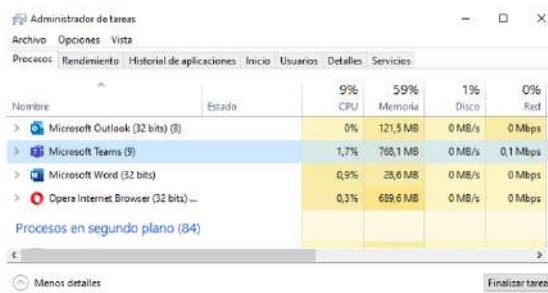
Administrador de tareas

Archivo Opciones Vista

Procesos Rendimiento Historial de aplicaciones Inicio Usuarios Detalles Servicios

| Nombre | Estado | 9% CPU | 59% Memoria | 1% Disco | 0% Red |
|---|---|---|---|---|---|
| Microsoft Outlook (32 bits) (8) | | 0% | 121,5 MB | 0 MB/s | 0 Mbps |
| Microsoft Teams (9) | | 1,7% | 768,1 MB | 0 MB/s | 0,1 Mbps |
| Microsoft Word (32 bits) | | 0,9% | 28,6 MB | 0 MB/s | 0 Mbps |
| Opera Internet Browser (32 bits) ... | | 0,3% | 689,6 MB | 0 MB/s | 0 Mbps |

Procesos en segundo plano (84)

Menos detalles

Finalizar tarea